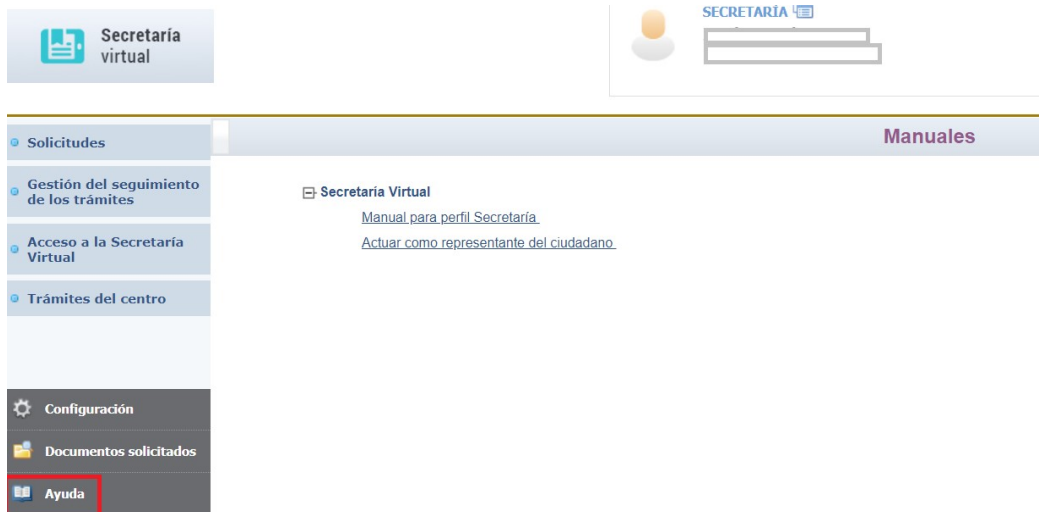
Secretaría virtual

SECRETARÍA

Solicitudes

Gestión del seguimiento de los trámites

Acceso a la Secretaría Virtual

Trámites del centro

Configuración

Documentos solicitados

Ayuda

Manuales

Secretaria Virtual

Manual para perfil Secretaría

Actuar como representante del ciudadano